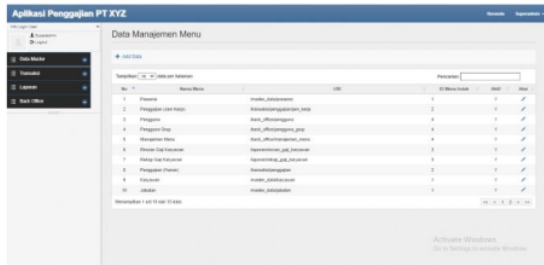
Aplikasi Penggajian PT XYZ

Data Manajemen Menu

+ Add Data

Tampilkan 10 data per halaman

Pencarian:

Data Master

Transaksi

Laporan

Back Office

| No | Nama Menu | URL | ID Menu Induk | Aktif | Aksi |
|---|---|---|---|---|---|
| 1 | Pasword | master_data/pasword | 1 | Y | |
| 2 | Penggajian (Unit Kerja) | transaksi/penggajian/unit_kerja | 2 | Y | |
| 3 | Pengguna | back_office/pengguna | 4 | Y | |
| 4 | Pengguna Grup | back_office/pengguna_grup | 4 | Y | |
| 5 | Manajemen Menu | back_office/manajemen_menu | 4 | Y | |
| 6 | Rincian Gaji Karyawan | laporan/rincian_gaji_karyawan | 3 | Y | |
| 7 | Rekap Gaji Karyawan | laporan/rekap_gaji_karyawan | 3 | Y | |
| 8 | Penggajian (Semua) | transaksi/penggajian | 2 | Y | |
| 9 | Karyawan | master_data/karyawan | 1 | Y | |
| 10 | Jabatan | master_data/jabatan | 1 | Y | |

Menampilkan 1 s/d 10 dari 13 data

Activate Windows
Go to Settings to activate Windows.